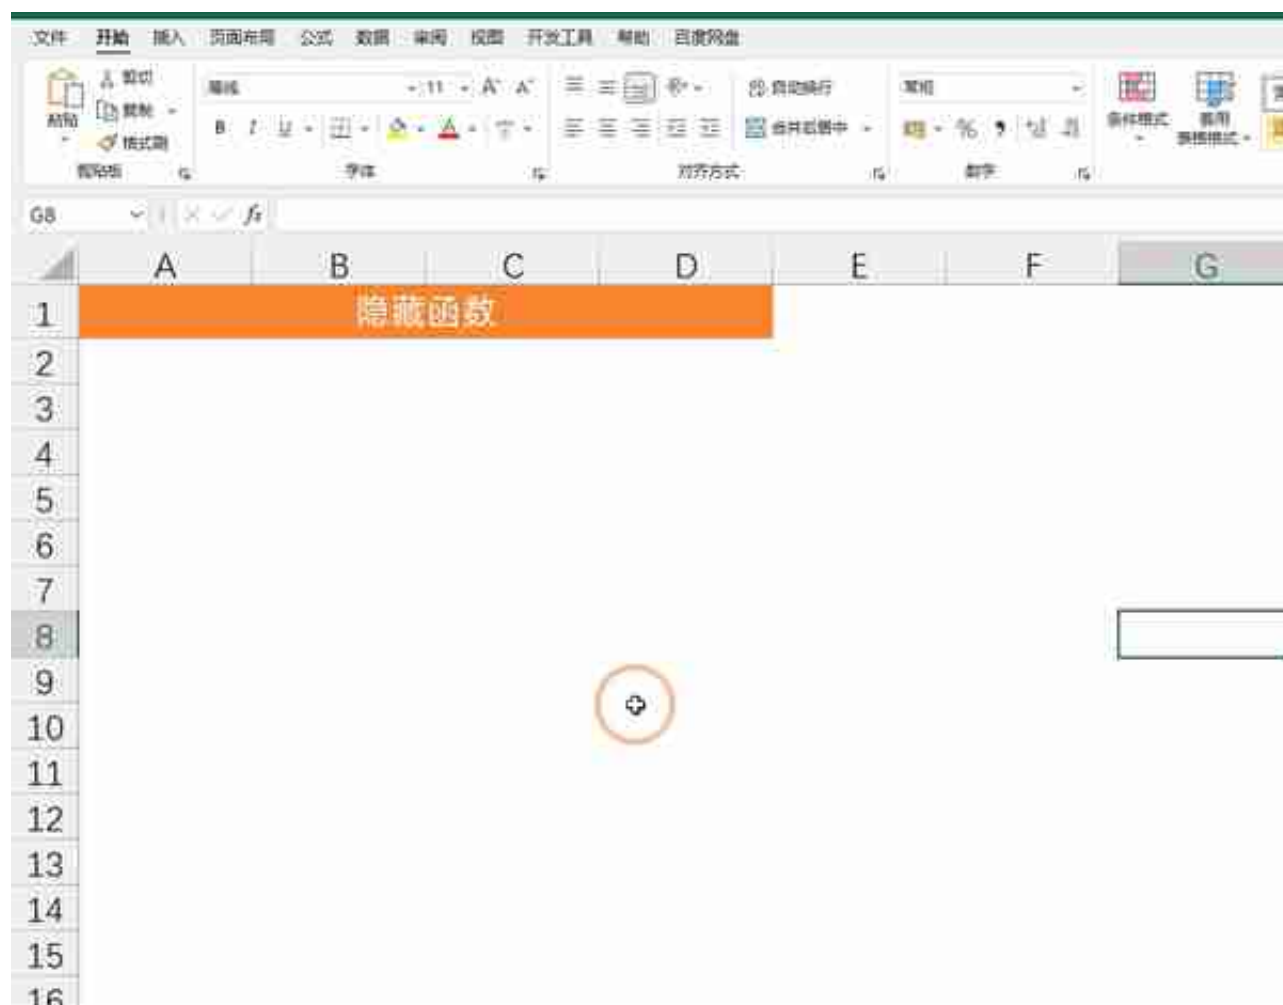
文件 开始 插入 页面布局 公式 数据 审阅 视图 开发工具 帮助 百度网盘

剪切
复制
格式刷
粘贴
剪贴板

等线
11
B I U
字体

自动换行
合并后居中
对齐方式

常规
%
数字

条件格式
套用表格格式

G8
$f_x$

| | A | B | C | D | E | F | G |
|---|---|---|---|---|---|---|---|
| 1 | 隐藏函数 | | | | | | |
| 2 | | | | | | | |
| 3 | | | | | | | |
| 4 | | | | | | | |
| 5 | | | | | | | |
| 6 | | | | | | | |
| 7 | | | | | | | |
| 8 | | | | | | | |
| 9 | | | | | | | |
| 10 | | | | | | | |
| 11 | | | | | | | |
| 12 | | | | | | | |
| 13 | | | | | | | |
| 14 | | | | | | | |
| 15 | | | | | | | |
| 16 | | | | | | | |